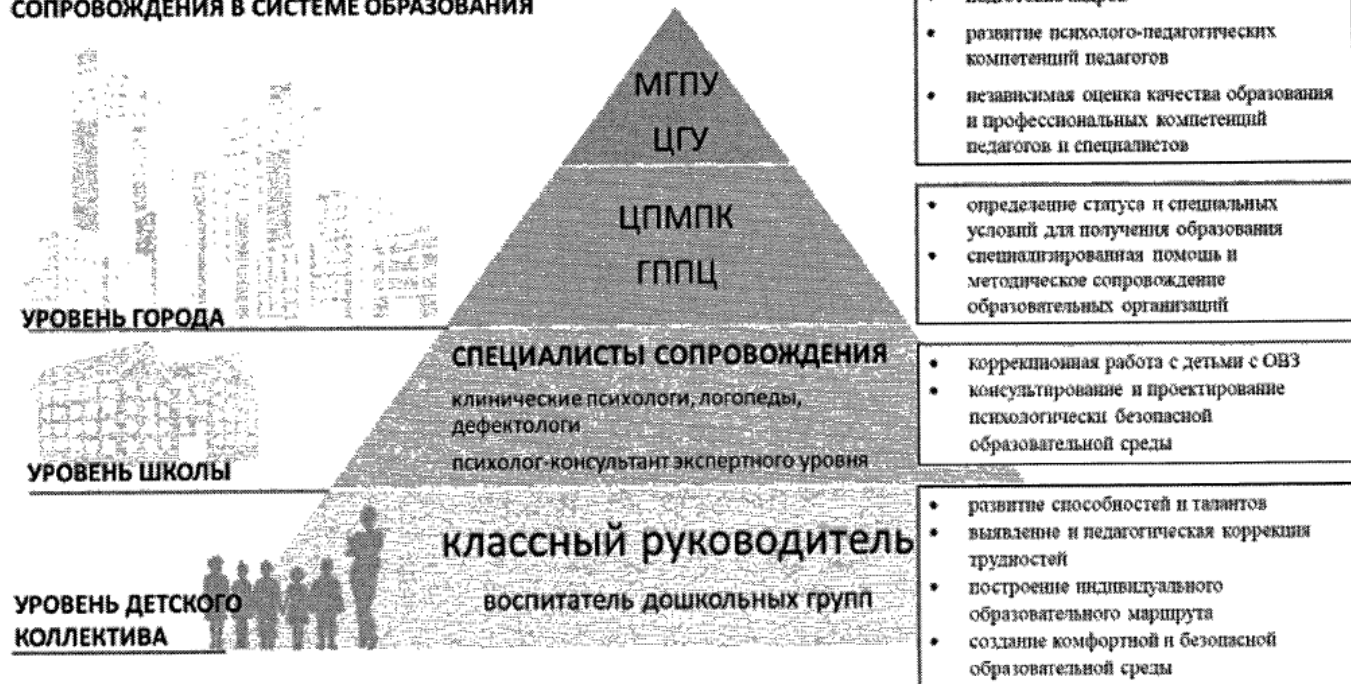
СОПРОВОЖДЕНИЯ В СИСТЕМЕ ОБРАЗОВАНИЯ

МГПУ
ЦГУ

ЦПМПК
ГППЦ

СПЕЦИАЛИСТЫ СОПРОВОЖДЕНИЯ
клинические психологи, логопеды, дефектологи
психолог-консультант экспертного уровня

классный руководитель
воспитатель дошкольных групп

УРОВЕНЬ ГОРОДА

УРОВЕНЬ ШКОЛЫ

УРОВЕНЬ ДЕТСКОГО КОЛЛЕКТИВА

• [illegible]
• развитие психолого-педагогических компетенций педагогов
• независимая оценка качества образования и профессиональных компетенций педагогов и специалистов

• определение статуса и специальных условий для получения образования
• специализированная помощь и методическое сопровождение образовательных организаций

• коррекционная работа с детьми с ОВЗ
• консультирование и проектирование психологически безопасной образовательной среды

• развитие способностей и талантов
• выявление и педагогическая коррекция трудностей
• построение индивидуального образовательного маршрута
• создание комфортной и безопасной образовательной среды